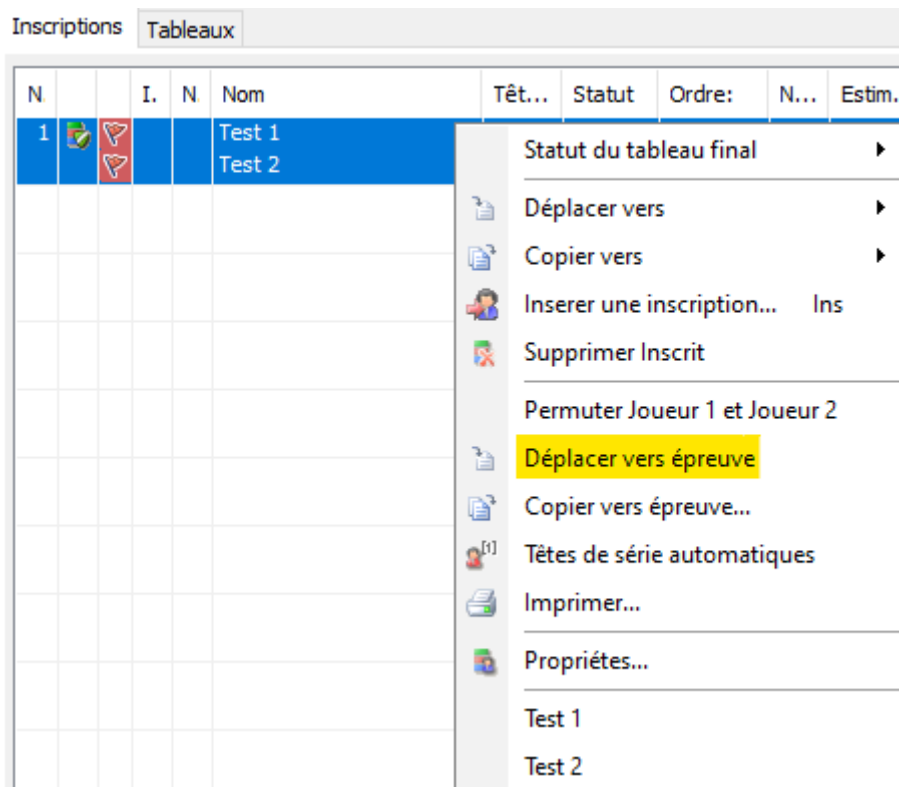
Inscriptions Tableaux

| N. | | | I. | N. | Nom | Têt... | Statut | Ordre: | N... | Estim... |
|---|---|---|---|---|---|---|---|---|---|---|
| 1 | | | | | Test 1 Test 2 | | | | | |

Statut du tableau final
Déplacer vers
Copier vers
Inserer une inscription... Ins
Supprimer Inscrit
Permuter Joueur 1 et Joueur 2
Déplacer vers épreuve
Copier vers épreuve...
[1] Têtes de série automatiques
Imprimer...
Propriétes...
Test 1
Test 2